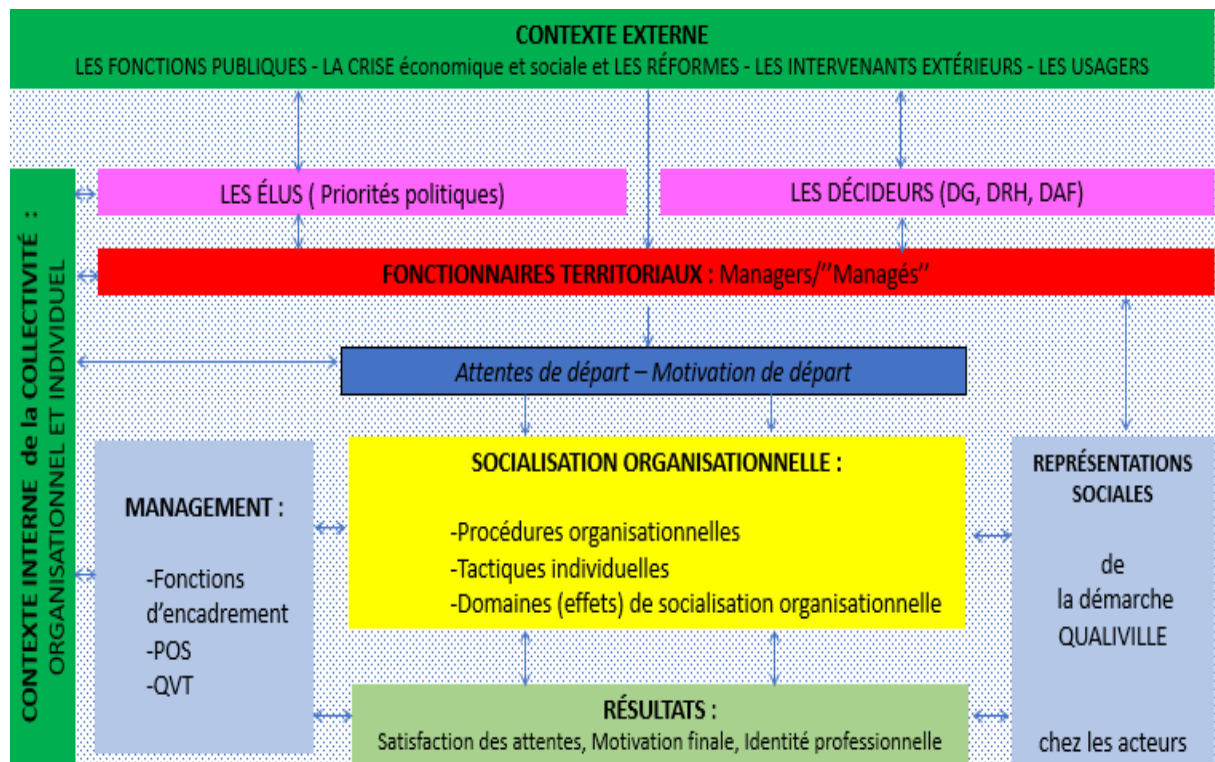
CONTEXTE EXTERNE
LES FONCTIONS PUBLIQUES - LA CRISE économique et sociale et LES RÉFORMES - LES INTERVENANTS EXTÉRIEURS - LES USAGERS

CONTEXTE INTERNE de la COLLECTIVITÉ : ORGANISATIONNEL ET INDIVIDUEL

LES ÉLUS ( Priorités politiques)

LES DÉCIDEURS (DG, DRH, DAF)

FONCTIONNAIRES TERRITORIAUX : Managers/''Managés''

Attentes de départ – Motivation de départ

MANAGEMENT :

-Fonctions d'encadrement
-POS
-QVT

SOCIALISATION ORGANISATIONNELLE :

-Procédures organisationnelles
-Tactiques individuelles
-Domaines (effets) de socialisation organisationnelle

REPRÉSENTATIONS SOCIALES

de
la démarche
QUALIVILLE

chez les acteurs

RÉSULTATS :
Satisfaction des attentes, Motivation finale, Identité professionnelle